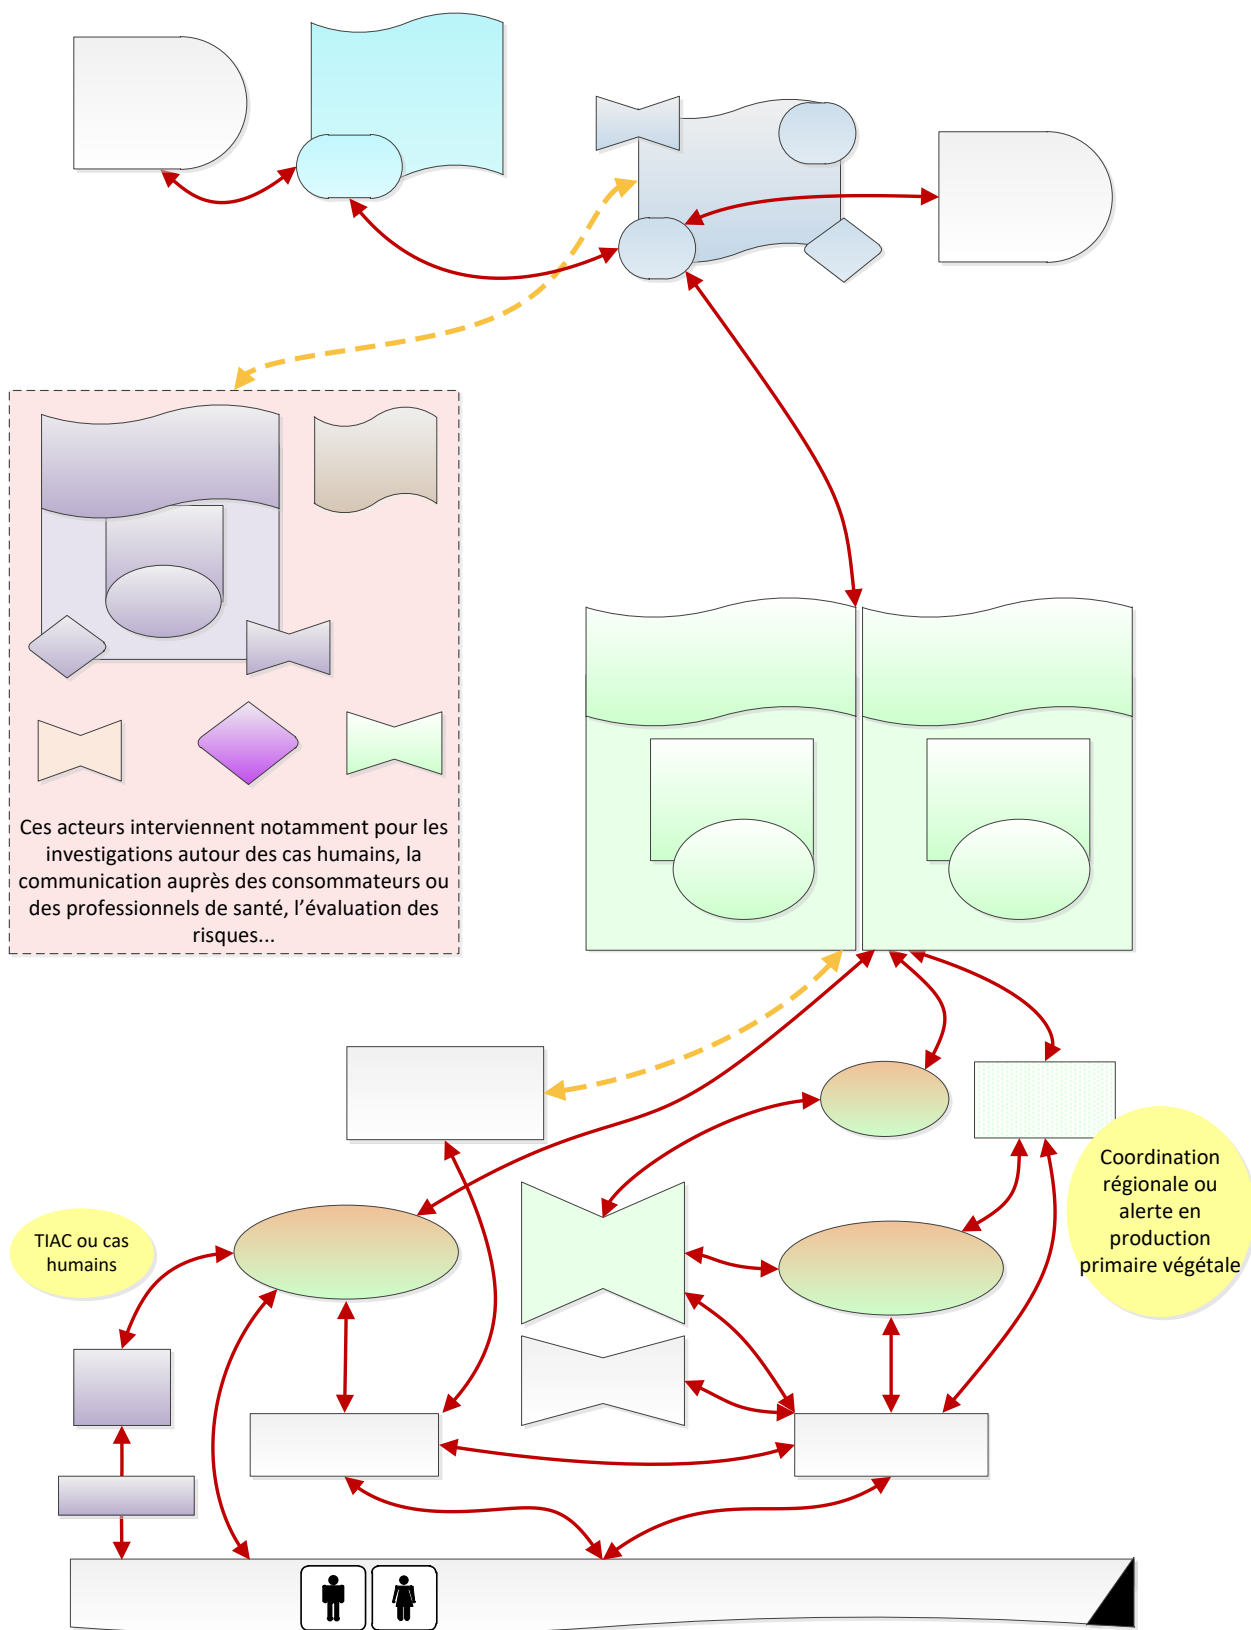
Ces acteurs interviennent notamment pour les investigations autour des cas humains, la communication auprès des consommateurs ou des professionnels de santé, l’évaluation des risques...

TIAC ou cas humains

Coordination régionale ou alerte en production primaire végétale